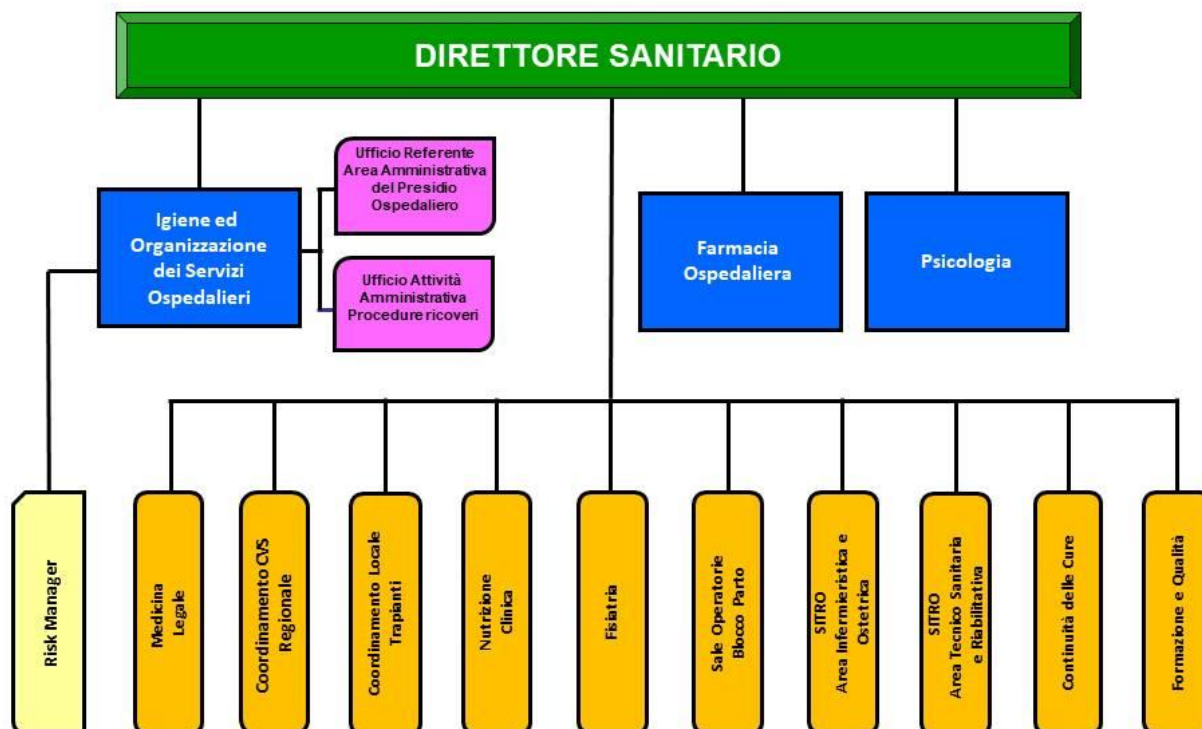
DIRETTORE SANITARIO

Igiene ed Organizzazione dei Servizi Ospedalieri

Ufficio Referente Area Amministrativa del Presidio Ospedaliero

Ufficio Attività Amministrativa Procedure ricoveri

Farmacia Ospedaliera

Psicologia

Risk Manager

Medicina Legale

Coordinamento CVS Regionale

Coordinamento Locale Trapianti

Nutrizione Clinica

Fisiatria

Sale Operatorie Blocco Parto

SITRO Area Infermieristica e Ostetrica

SITRO Area Tecnico Sanitaria e Riabilitativa

Continuità delle Cure

Formazione e Qualità